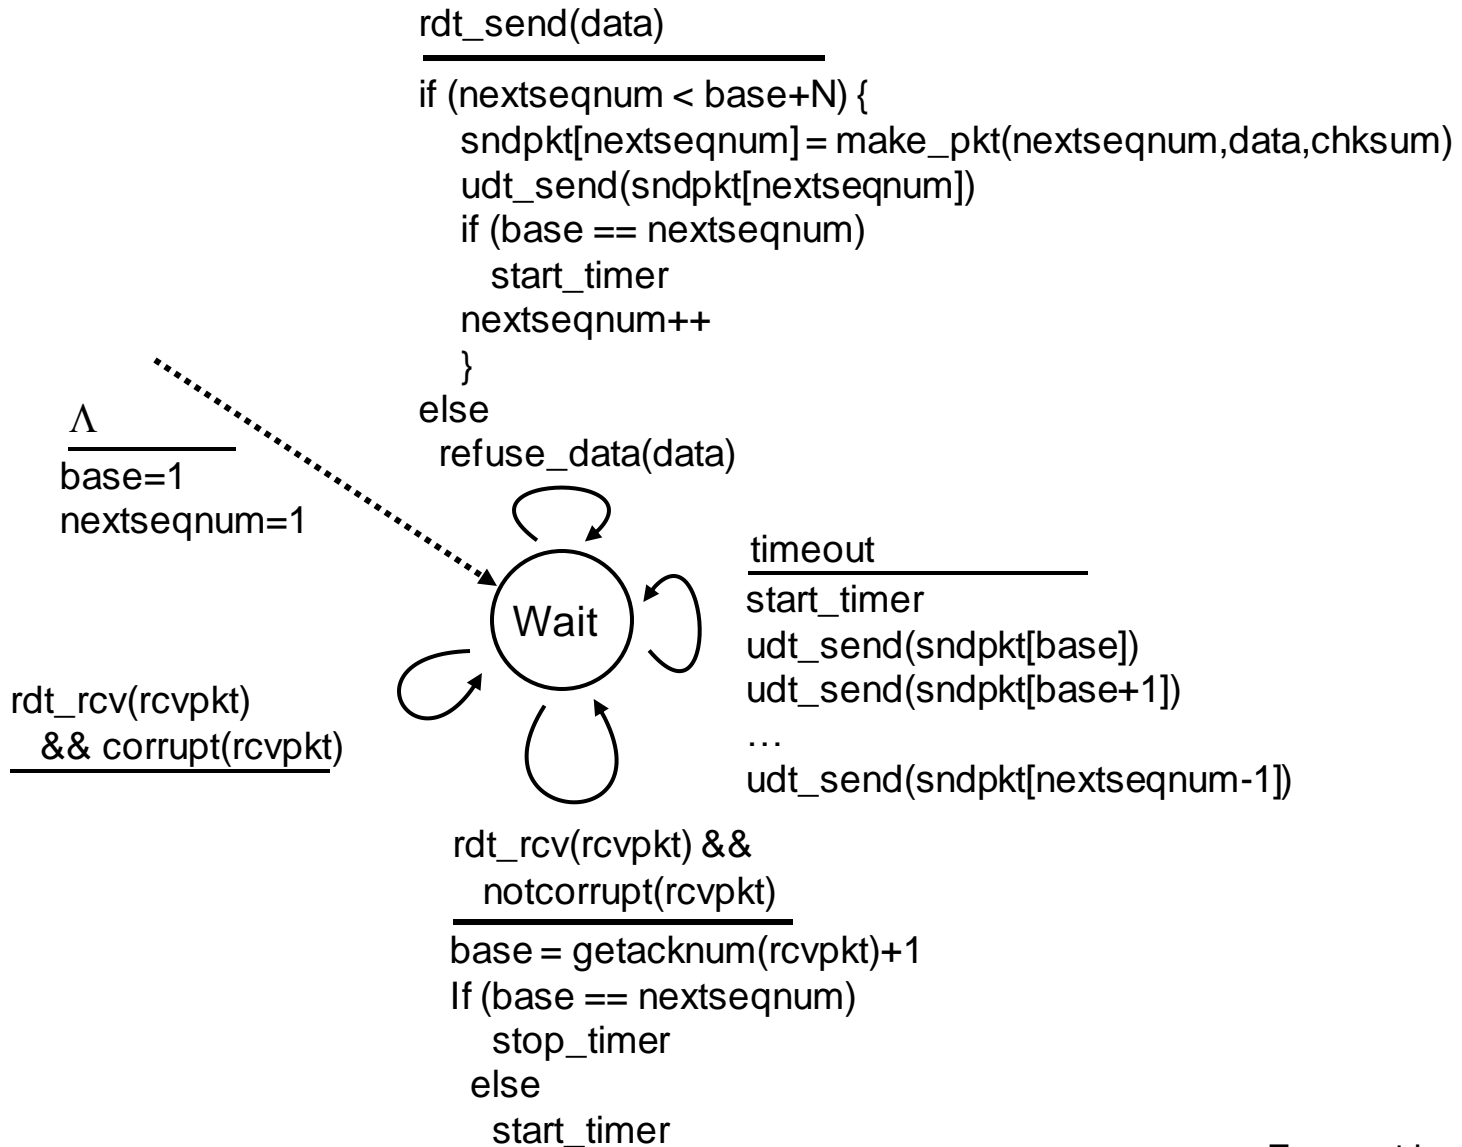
rdt_send(data)

if (nextseqnum < base+N) {
sndpkt[nextseqnum] = make_pkt(nextseqnum,data,chksum)
udt_send(sndpkt[nextseqnum])
if (base == nextseqnum)
start_timer
nextseqnum++
}
else
refuse_data(data)

$\Lambda$

base=1
nextseqnum=1

Wait

timeout

start_timer
udt_send(sndpkt[base])
udt_send(sndpkt[base+1])
…
udt_send(sndpkt[nextseqnum-1])

rdt_rcv(rcvpkt)
&& corrupt(rcvpkt)

rdt_rcv(rcvpkt) &&
notcorrupt(rcvpkt)

base = getacknum(rcvpkt)+1
If (base == nextseqnum)
stop_timer
else
start_timer

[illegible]